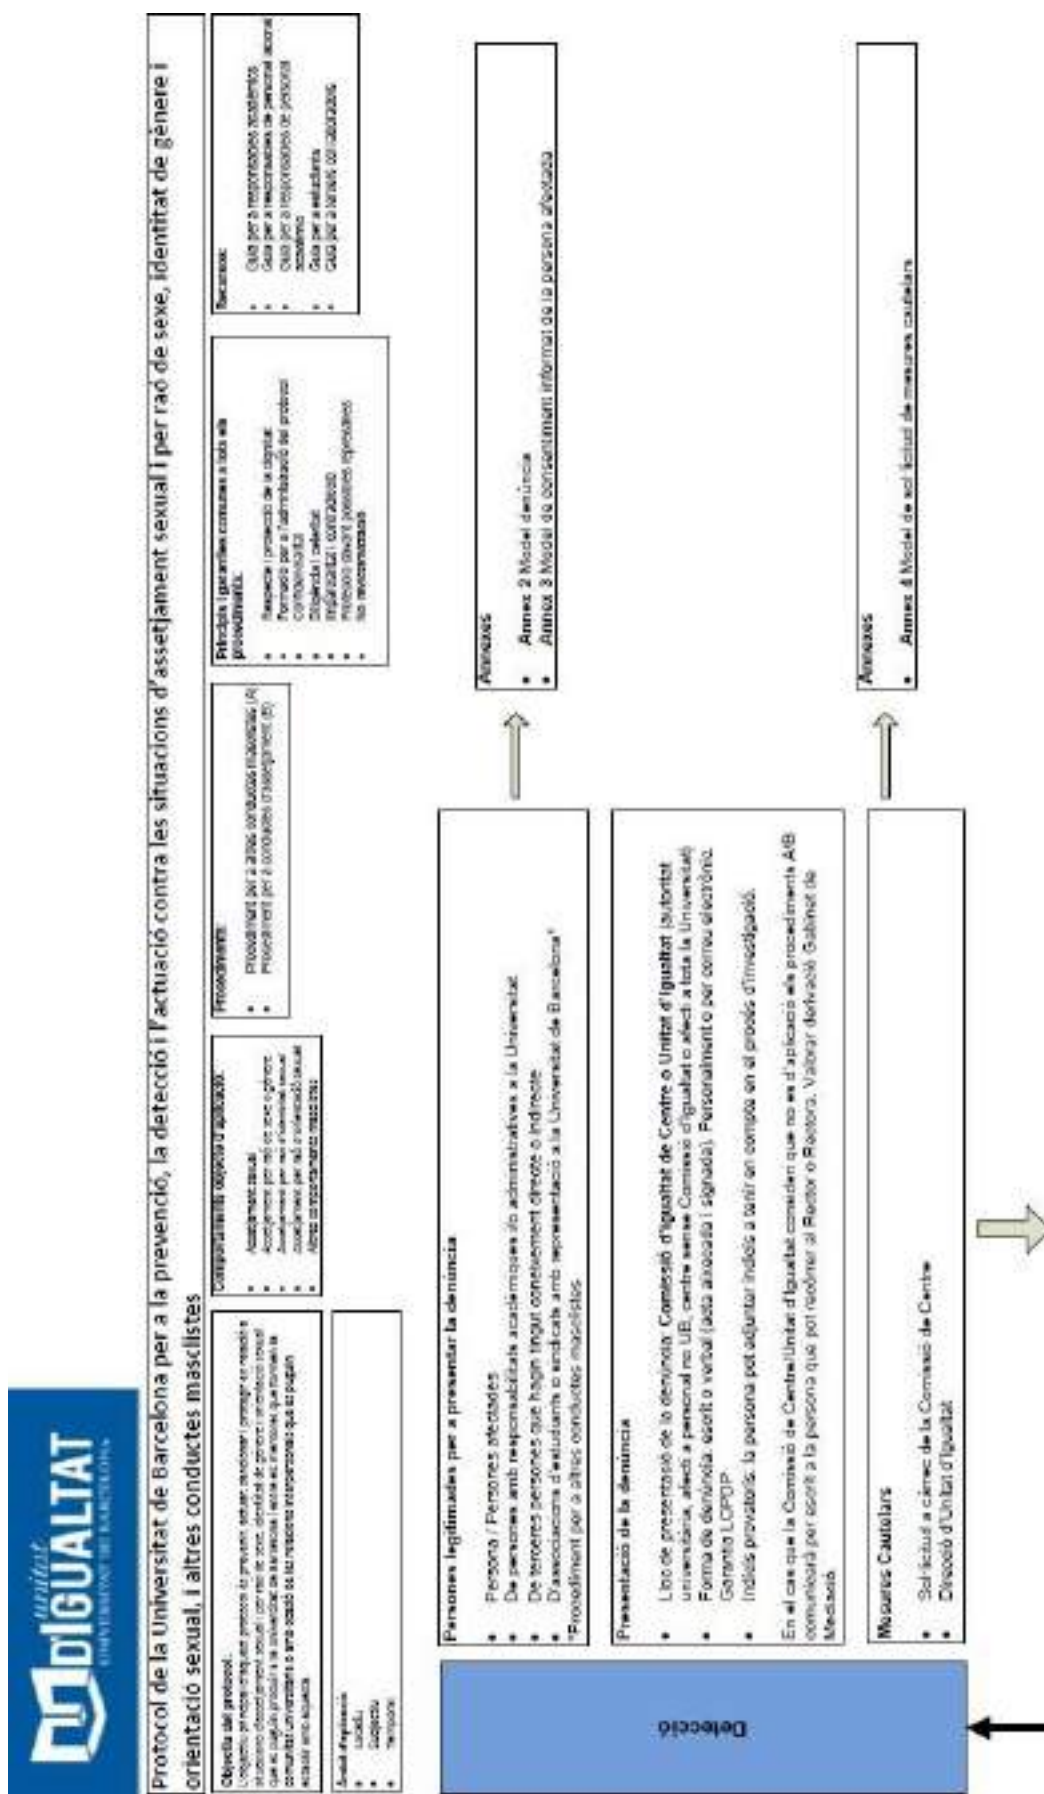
unitat d'IGUALTAT UNIVERSITAT DE BARCELONA

Protocol de la Universitat de Barcelona per a la prevenció, la detecció i l'actuació contra les situacions d'assetjament sexual i per raó de sexe, identitat de gènere i orientació sexual, i altres conductes masclistes

Objectiu del protocol:
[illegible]

Àmbit d'aplicació:
- Local
- Subjectiu
- Temporal

Comportaments objecte d'aplicació:
- Assetjament sexual
- Assetjament per raó de sexe o gènere
- Assetjament per raó d'identitat sexual
- Assetjament per raó d'orientació sexual
- Altres comportaments masclistes

Procediments:
- Procediment per a altres conductes masclistes (A)
- Procediment per a conductes d'assetjament (B)

Principis i garanties comunes a tots els procediments:
- Respecte i protecció de la dignitat
- Formació per a l'administració del protocol
- Confidencialitat
- Diligència i celeritat
- Imparcialitat i contradicció
- Protecció davant possibles represàlies
- No revictimització

Recursos:
- Guia per a responsables acadèmics
- Guia per a responsables de personal
- Guia per a responsables de personal acadèmic
- Guia per a estudiants
- Guia per a tercers col·laboradors

Detecció

Persones legitimades per a presentar la denúncia
- Persona / Persones afectades
- De persones amb responsabilitats acadèmiques i/o administratives a la Universitat
- De terceres persones que hagin tingut coneixement directe o indirecte
- D'associacions d'estudiants o sindicats amb representació a la Universitat de Barcelona*
*Procediment per a altres conductes masclistes

Annexos
- Annex 2 Model denúncia
- Annex 3 Model de consentiment informat de la persona afectada

Presentació de la denúncia
- Lloc de presentació de la denúncia: Comissió d'Igualtat de Centre o Unitat d'Igualtat (autoritat universitària, afecti a personal no UB, centre sense Comissió d'Igualtat o afecti a tota la Universitat)
- Forma de denúncia: escrit o verbal (acta elaborada i signada). Personalment o per correu electrònic. Garantia LOPDP.
- Indicis probatoris: la persona pot adjuntar indicis a tenir en compte en el procés d'investigació.

En el cas que la Comissió de Centre/Unitat d'Igualtat consideri que no es d'aplicació els procediments A/B comunicarà per escrit a la persona que pot recórrer al Rector o Rectora. Valorar derivació Gabinet de Mediació.

Mesures Cautelars
- Sol·licitud a càrrec de la Comissió de Centre
- Direcció d'Unitat d'Igualtat

Annexos
- Annex 4 Model de sol·licitud de mesures cautelars